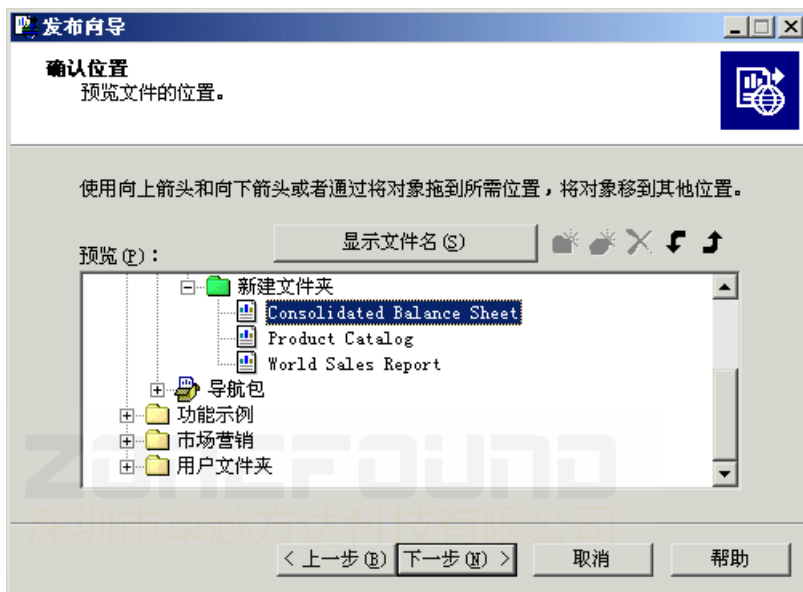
发布向导

确认位置
预览文件的位置。

使用向上箭头和向下箭头或者通过将对象拖到所需位置，将对象移到其他位置。

显示文件名(S)

预览(P)：

新建文件夹
Consolidated Balance Sheet
Product Catalog
World Sales Report
导航包
功能示例
市场营销
用户文件夹

ZONEFOUND
深圳市卓越方达科技有限公司

< 上一步(B)
下一步(N) >
取消
帮助